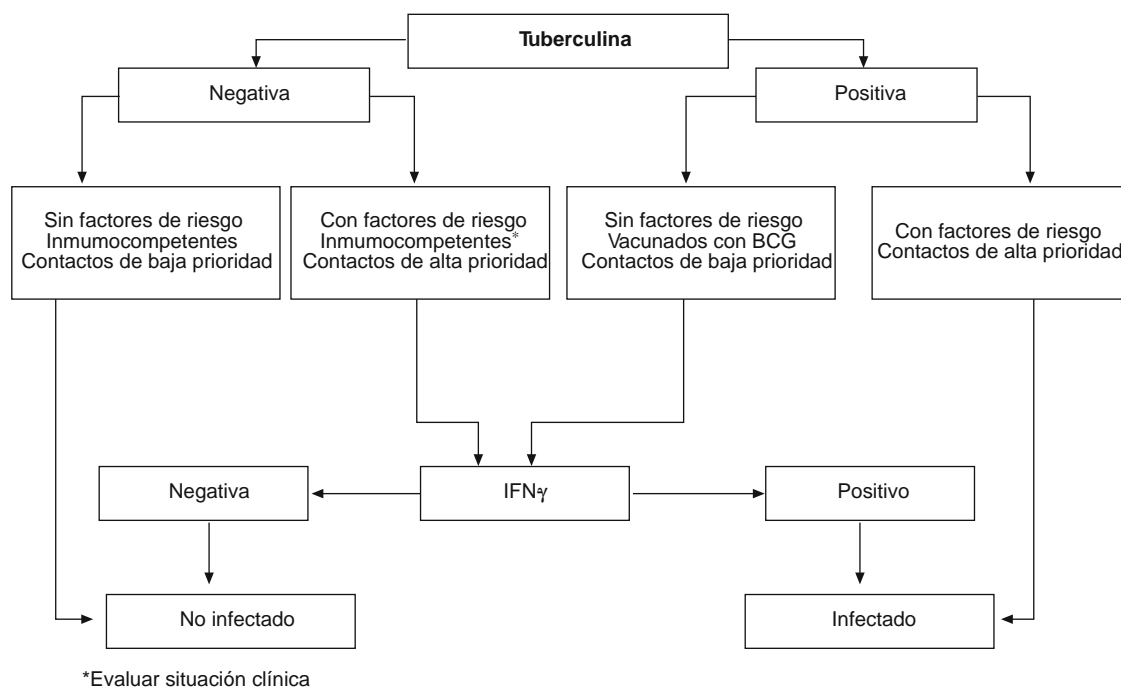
Tuberculina

Negativa

Positiva

Sin factores de riesgo
Inmumocompetentes
Contactos de baja prioridad

Con factores de riesgo
Inmumocompetentes*
Contactos de alta prioridad

Sin factores de riesgo
Vacunados con BCG
Contactos de baja prioridad

Con factores de riesgo
Contactos de alta prioridad

Negativa

IFN$\gamma$

Positivo

No infectado

Infectado

*Evaluar situación clínica